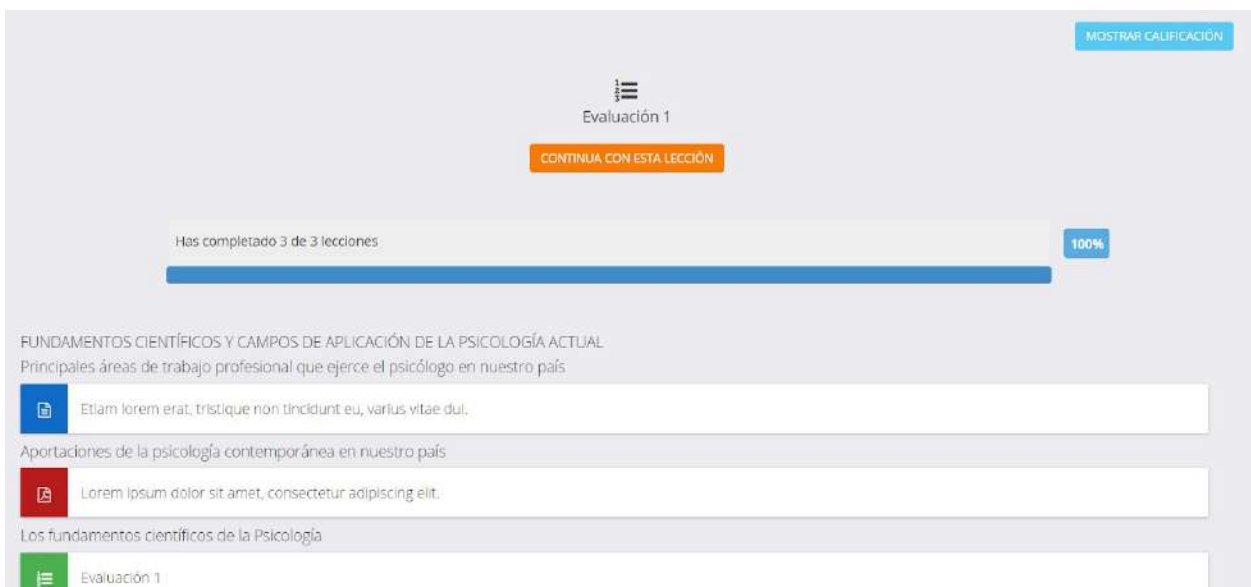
MOSTRAR CALIFICACIÓN

Evaluación 1

CONTINUA CON ESTA LECCIÓN

Has completado 3 de 3 lecciones

100%

FUNDAMENTOS CIENTÍFICOS Y CAMPOS DE APLICACIÓN DE LA PSICOLOGÍA ACTUAL

Principales áreas de trabajo profesional que ejerce el psicólogo en nuestro país

Etiam lorem erat, tristique non tincidunt eu, varius vitae dui.

Aportaciones de la psicología contemporánea en nuestro país

Lorem ipsum dolor sit amet, consectetur adipiscing elit.

Los fundamentos científicos de la Psicología

Evaluación 1